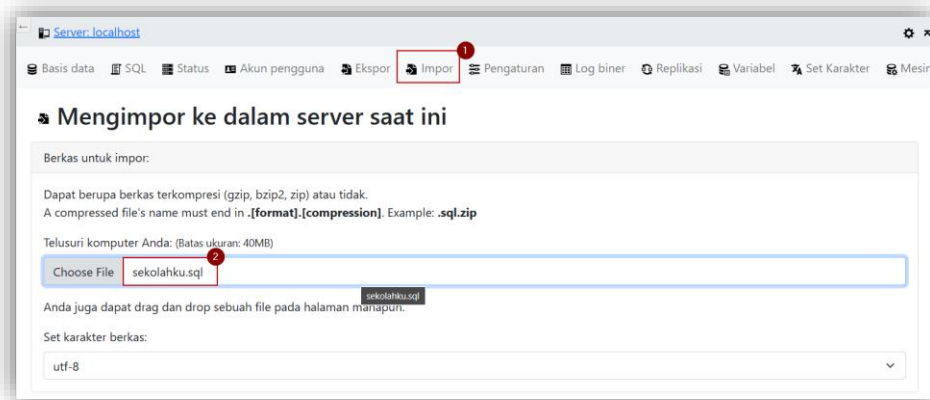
Server: localhost

Basis data SQL Status Akun pengguna Ekspor Impor 1 Pengaturan Log biner Replikasi Variabel Set Karakter Mesin

Mengimpor ke dalam server saat ini

Berkas untuk impor:

Dapat berupa berkas terkompresi (gzip, bzip2, zip) atau tidak.
A compressed file's name must end in **.[format].[compression]**. Example: **.sql.zip**

Telusuri komputer Anda: (Batas ukuran: 40MB)

Choose File sekolahku.sql 2

sekolahku.sql

Anda juga dapat drag dan drop sebuah file pada halaman manapun.

Set karakter berkas:

utf-8